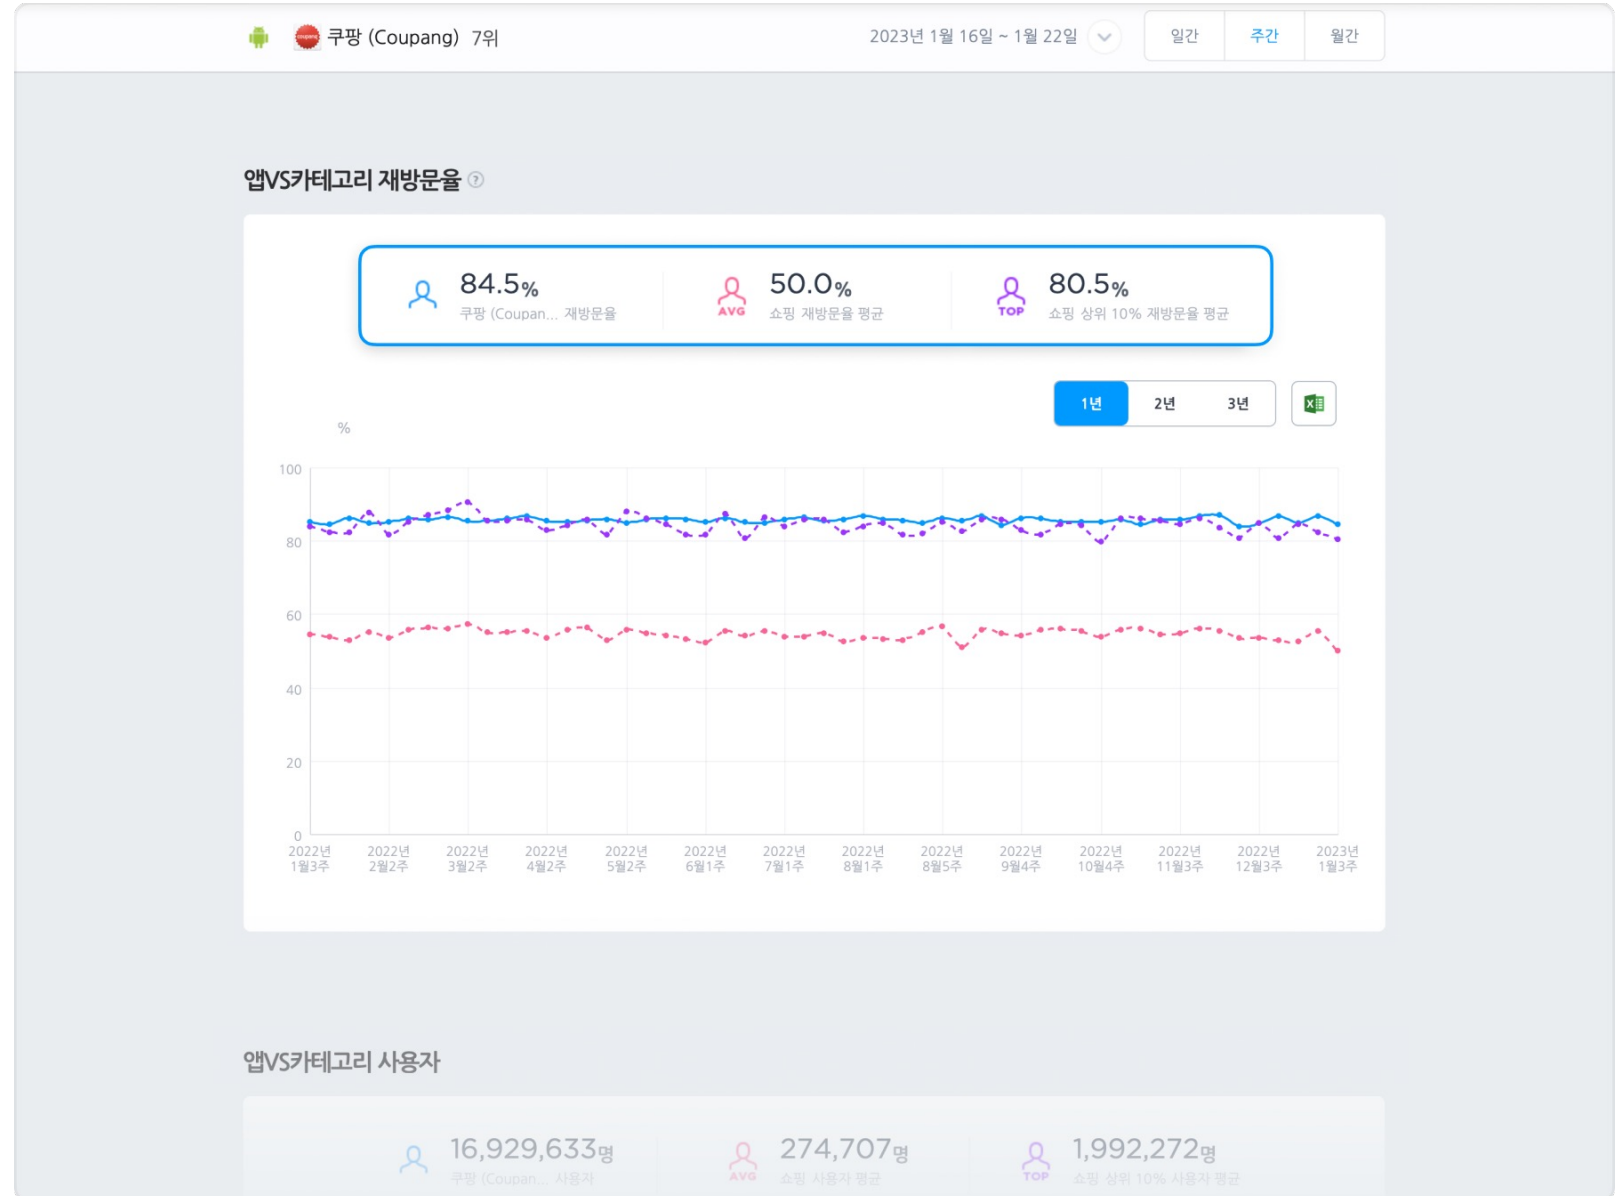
쿠팡 (Coupang) 7위

2023년 1월 16일 ~ 1월 22일

일간 주간 월간

앱VS카테고리 재방문율

84.5% 쿠팡 (Coupan... 재방문율

AVG 50.0% 쇼핑 재방문율 평균

TOP 80.5% 쇼핑 상위 10% 재방문율 평균

1년 2년 3년

%

100
80
60
40
20
0

2022년 1월3주
2022년 2월2주
2022년 3월2주
2022년 4월2주
2022년 5월2주
2022년 6월1주
2022년 7월1주
2022년 8월1주
2022년 8월5주
2022년 9월4주
2022년 10월4주
2022년 11월3주
2022년 12월3주
2023년 1월3주

앱VS카테고리 사용자

16,929,633명 쿠팡 (Coupan... 사용자

AVG 274,707명 쇼핑 사용자 평균

TOP 1,992,272명 쇼핑 상위 10% 사용자 평균